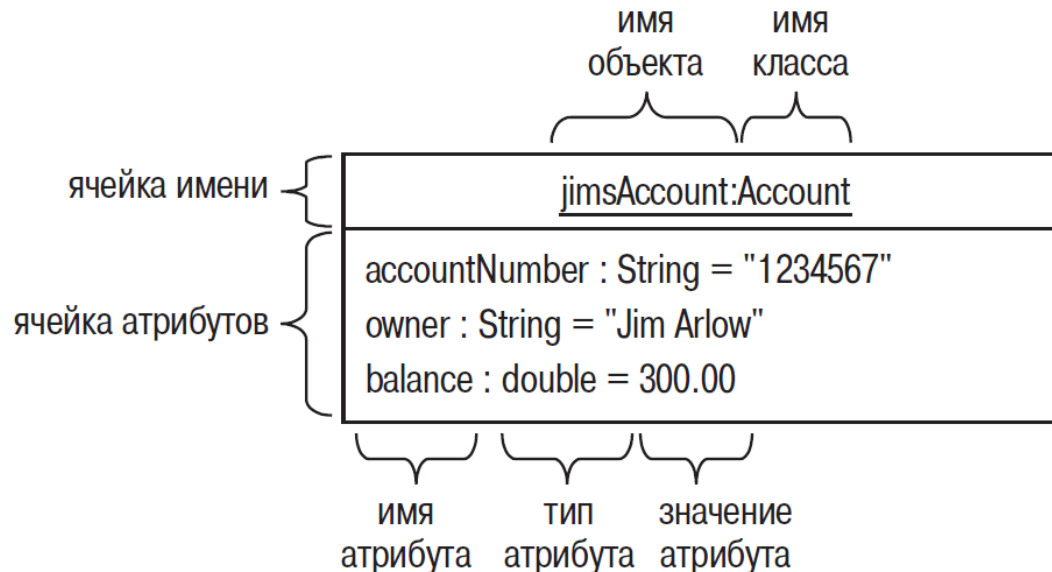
имя объекта

имя класса

ячейка имени

jimsAccount:Account

ячейка атрибутов

accountNumber : String = "1234567"
owner : String = "Jim Arlow"
balance : double = 300.00

имя атрибута

тип атрибута

значение атрибута